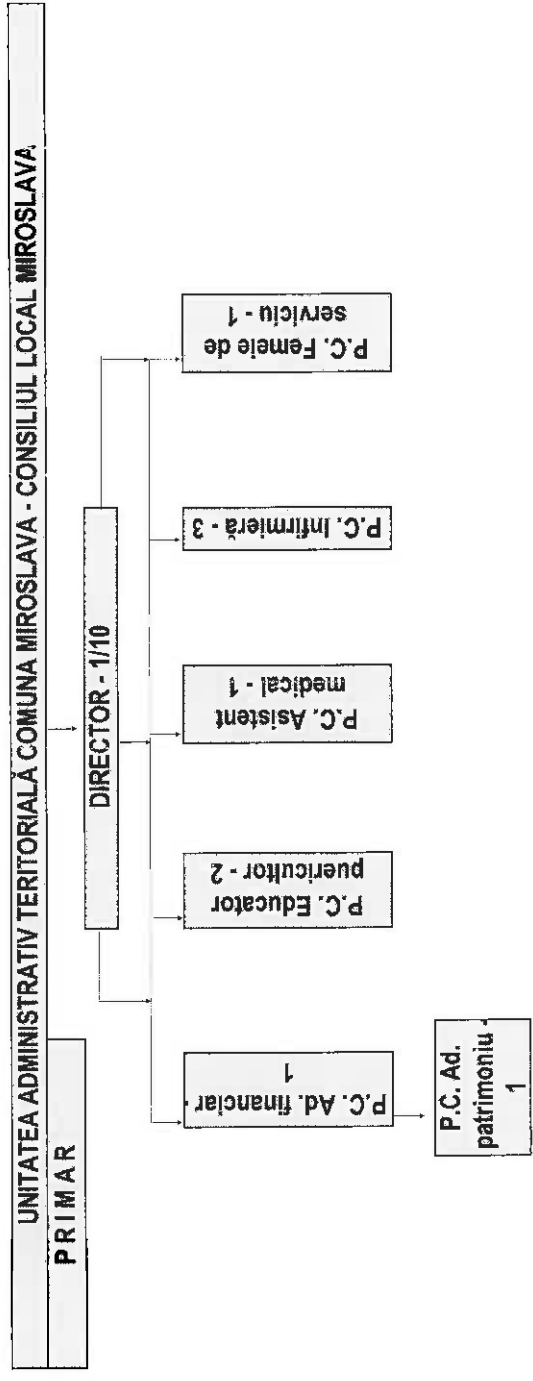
UNITATEA ADMINISTRATIV TERITORIALĂ COMUNA MIROSLAVA - CONSILIUL LOCAL MIROSLAVA

P R I M A R

DIRECTOR - 1/10

P.C. Ad. financiar - 1

P.C. Ad. patrimoniu - 1

P.C. Educator puericultor - 2

P.C. Asistent medical - 1

P.C. Infirmieră - 3

P.C. Femeie de serviciu - 1